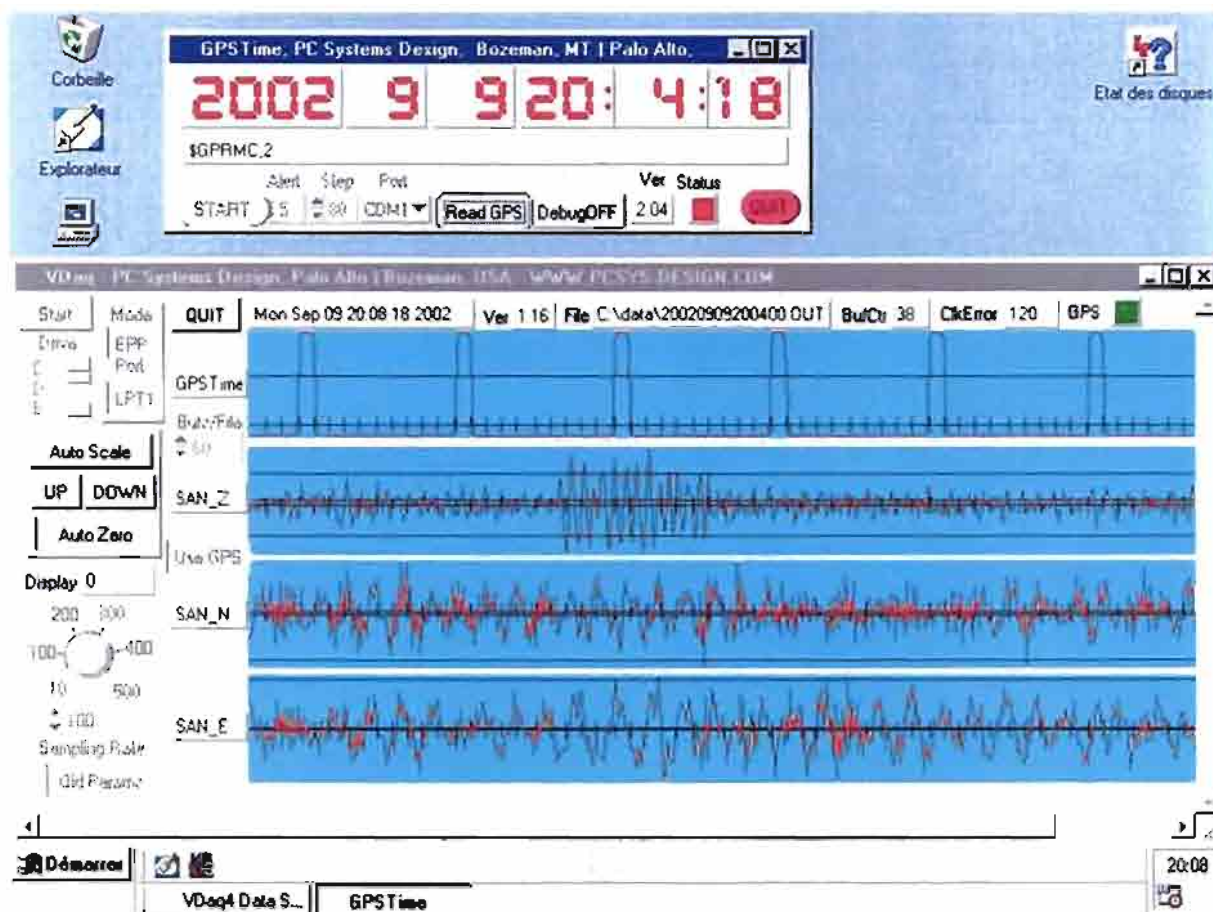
Corbeille

Explorateur

GPSTime, PC Systems Dexign, Bozeman, MT | Palo Alto,

2002 9 9 20: 4:18

$GPRMC,2

Alert Step Port

START 5 30 COM1

Read GPS DebugOFF

Ver 2.04 Status

QUIT

Etat des disques

VDaq PC Systems Design, Palo Alto | Bozeman, USA WWW.PCSYS-DESIGN.COM

Start Mode
Drive EPP
Port
LPT1

QUIT Mon Sep 09 20:08 18 2002 Ver 1.16 File C:\data\20020909200400.OUT BufCt 38 ClkError 120 GPS

GPSTime

Byte/File
50

Auto Scale

UP DOWN

SAN_Z

Auto Zero

Use GPS

Display 0

SAN_N

200 300
100 400
10 500
100
Sampling Rate

SAN_E

Get Params

Démarrer

VDaq4 Data S... GPSTime

20:08